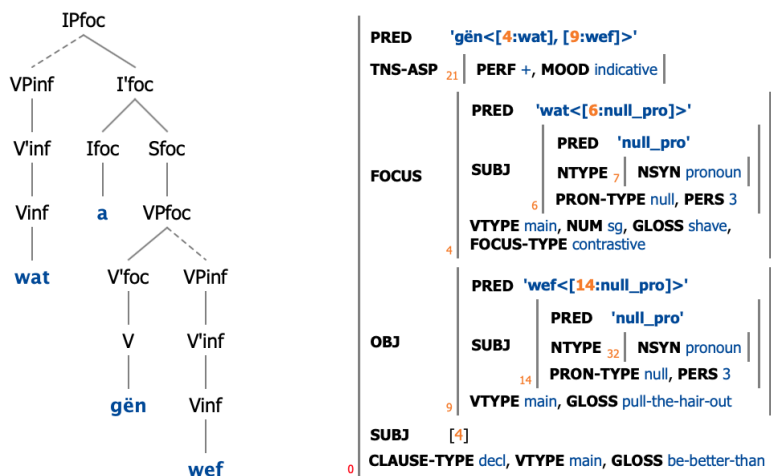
IPfoc

VPinf I'foc

V'inf Ifoc Sfoc

Vinf a VPfoc

wat V'foc VPinf

V V'inf

gën Vinf

wef

PRED 'gën<[4:wat], [9:wef]>'

TNS-ASP 21 PERF +, MOOD indicative

FOCUS
PRED 'wat<[6:null_pro]>'
SUBJ
PRED 'null_pro'
NTYPE 7 NSYN pronoun
PRON-TYPE null, PERS 3
6
VTYPE main, NUM sg, GLOSS shave,
FOCUS-TYPE contrastive
4

OBJ
PRED 'wef<[14:null_pro]>'
SUBJ
PRED 'null_pro'
NTYPE 32 NSYN pronoun
14 PRON-TYPE null, PERS 3
9 VTYPE main, GLOSS pull-the-hair-out

SUBJ [4]

0 CLAUSE-TYPE decl, VTYPE main, GLOSS be-better-than